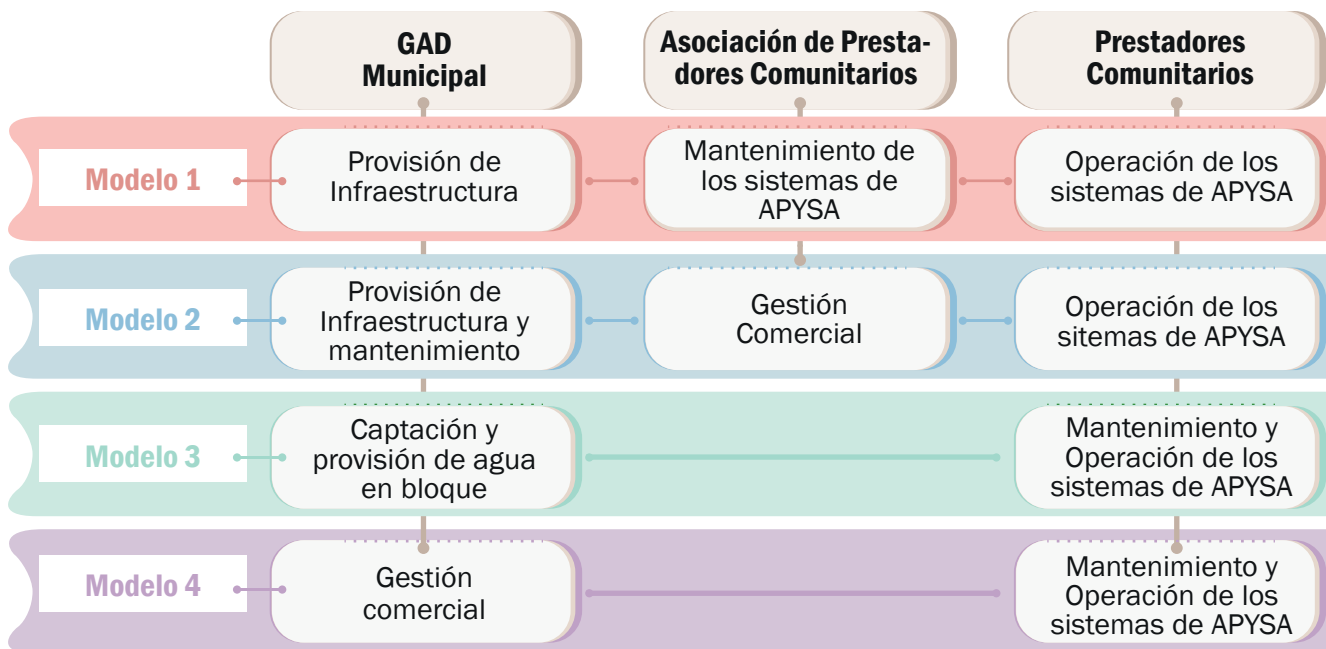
| | GAD Municipal | Asociación de Prestadores Comunitarios | Prestadores Comunitarios |
|---|---|---|---|
| Modelo 1 | Provisión de Infraestructura | Mantenimiento de los sistemas de APYSA | Operación de los sistemas de APYSA |
| Modelo 2 | Provisión de Infraestructura y mantenimiento | Gestión Comercial | Operación de los sitemas de APYSA |
| Modelo 3 | Captación y provisión de agua en bloque | | Mantenimiento y Operación de los sistemas de APYSA |
| Modelo 4 | Gestión comercial | | Mantenimiento y Operación de los sistemas de APYSA |